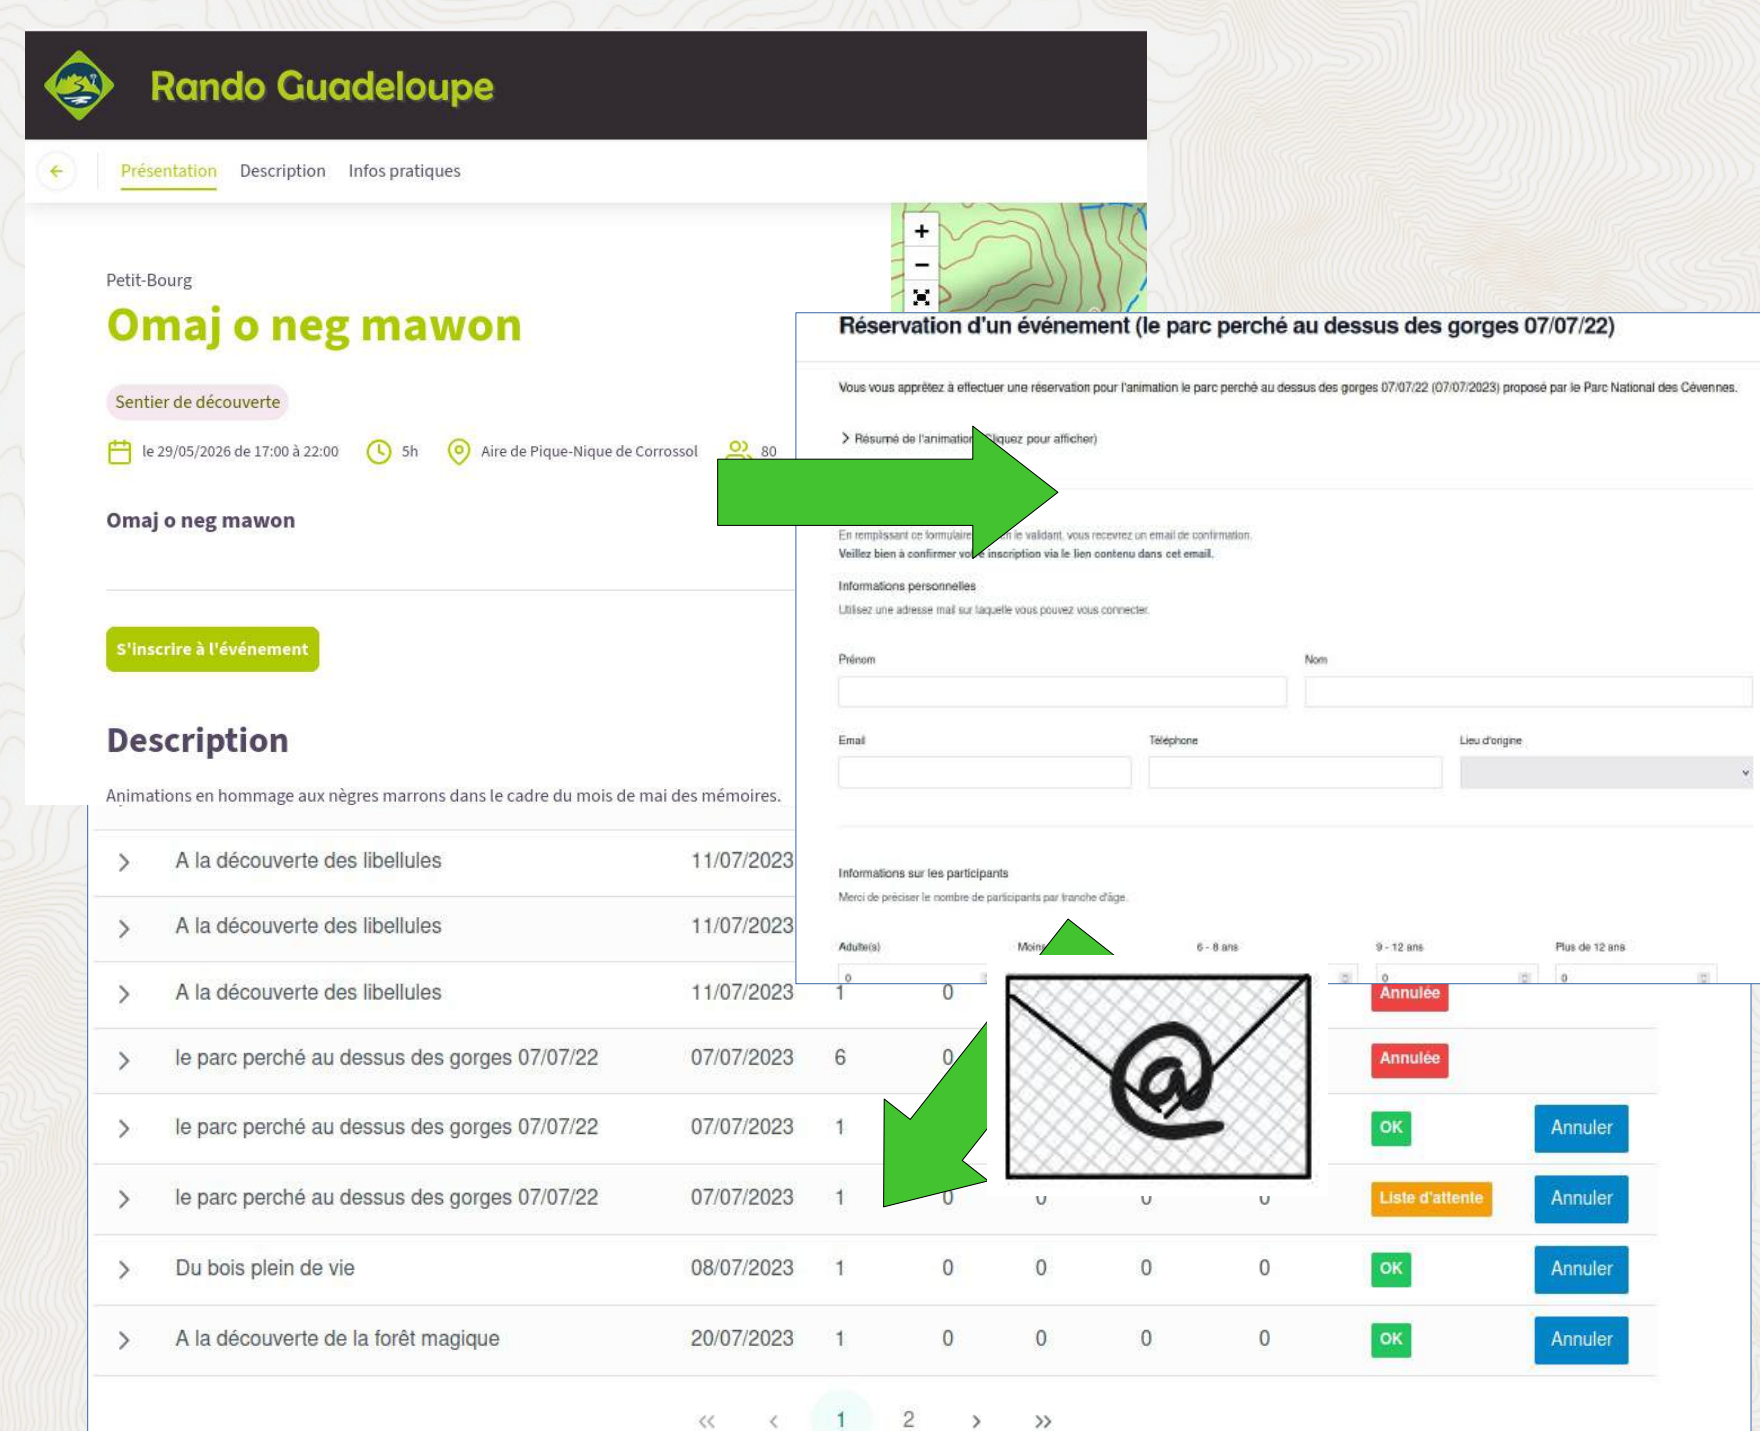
Rando Guadeloupe

Présentation Description Infos pratiques

+
−

Petit-Bourg

Omaj o neg mawon

Sentier de découverte

le 29/05/2026 de 17:00 à 22:00 5h Aire de Pique-Nique de Corrossol 80

Omaj o neg mawon

S'inscrire à l'événement

Description

Animations en hommage aux nègres marrons dans le cadre du mois de mai des mémoires.

Réservation d'un événement (le parc perché au dessus des gorges 07/07/22)

Vous vous apprêtez à effectuer une réservation pour l'animation le parc perché au dessus des gorges 07/07/22 (07/07/2023) proposé par le Parc National des Cévennes.

Résumé de l'animation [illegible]liquez pour afficher)

En remplissant ce formulaire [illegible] le validant, vous recevrez un email de confirmation.
Veillez bien à confirmer vo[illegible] inscription via le lien contenu dans cet email.

Informations personnelles
Utilisez une adresse mail sur laquelle vous pouvez vous connecter.

Prénom Nom

Email Téléphone Lieu d'origine

Informations sur les participants
Merci de préciser le nombre de participants par tranche d'âge.

Adulte(s) Moin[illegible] 6 - 8 ans 9 - 12 ans Plus de 12 ans
0 0 0

| | | | | | | | | | |
|---|---|---|---|---|---|---|---|---|---|
| > | A la découverte des libellules | 11/07/2023 | | | | | | | |
| > | A la découverte des libellules | 11/07/2023 | | | | | | | |
| > | A la découverte des libellules | 11/07/2023 | 1 | 0 | | | | Annulée | |
| > | le parc perché au dessus des gorges 07/07/22 | 07/07/2023 | 6 | 0 | | | | Annulée | |
| > | le parc perché au dessus des gorges 07/07/22 | 07/07/2023 | 1 | | | | | OK | Annuler |
| > | le parc perché au dessus des gorges 07/07/22 | 07/07/2023 | 1 | 0 | 0 | 0 | 0 | Liste d'attente | Annuler |
| > | Du bois plein de vie | 08/07/2023 | 1 | 0 | 0 | 0 | 0 | OK | Annuler |
| > | A la découverte de la forêt magique | 20/07/2023 | 1 | 0 | 0 | 0 | 0 | OK | Annuler |

« ‹ 1 2 › »